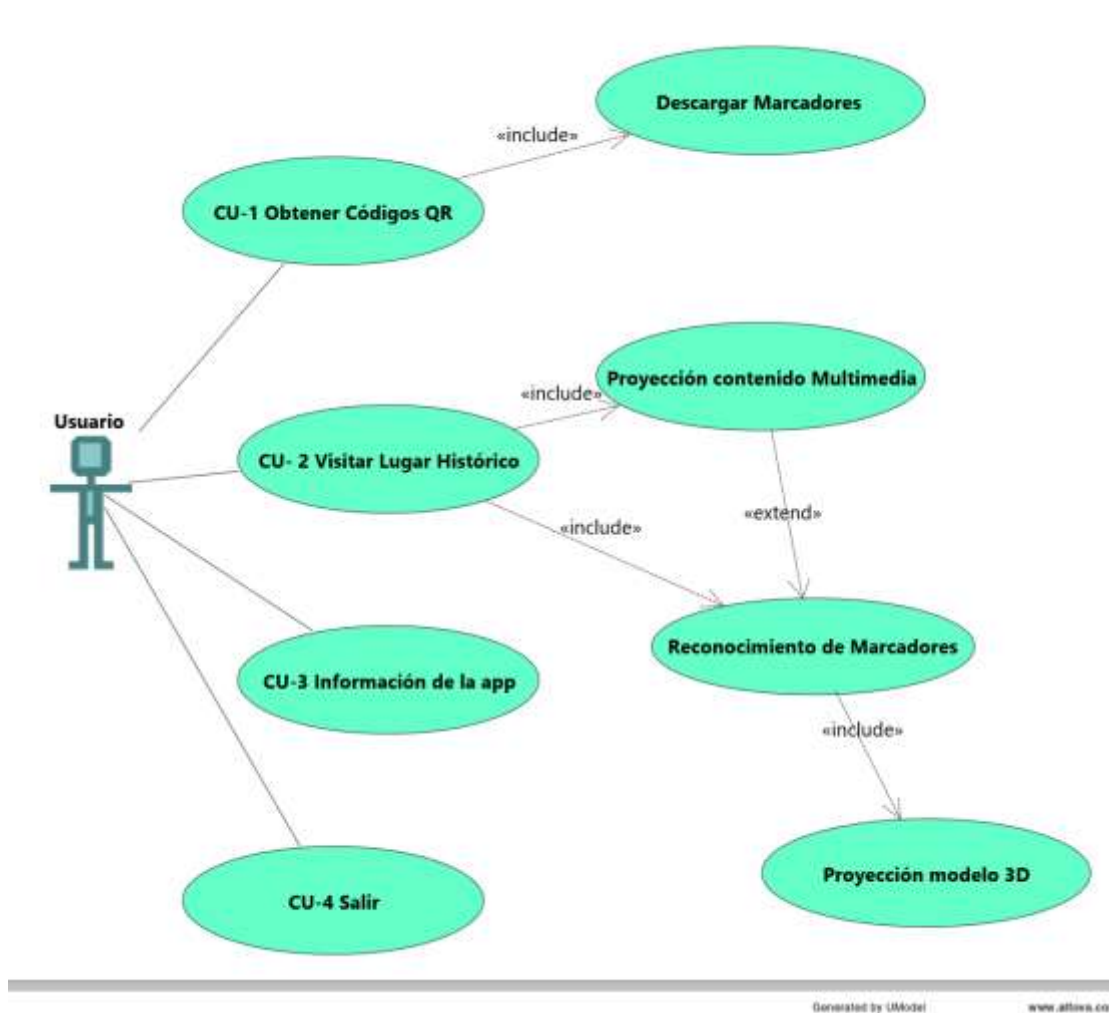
Descargar Marcadores

«include»

CU-1 Obtener Códigos QR

Usuario

«include»

Proyección contenido Multimedia

CU- 2 Visitar Lugar Histórico

«include»

«extend»

Reconocimiento de Marcadores

CU-3 Información de la app

«include»

Proyección modelo 3D

CU-4 Salir

Generated by UModel

www.altova.co